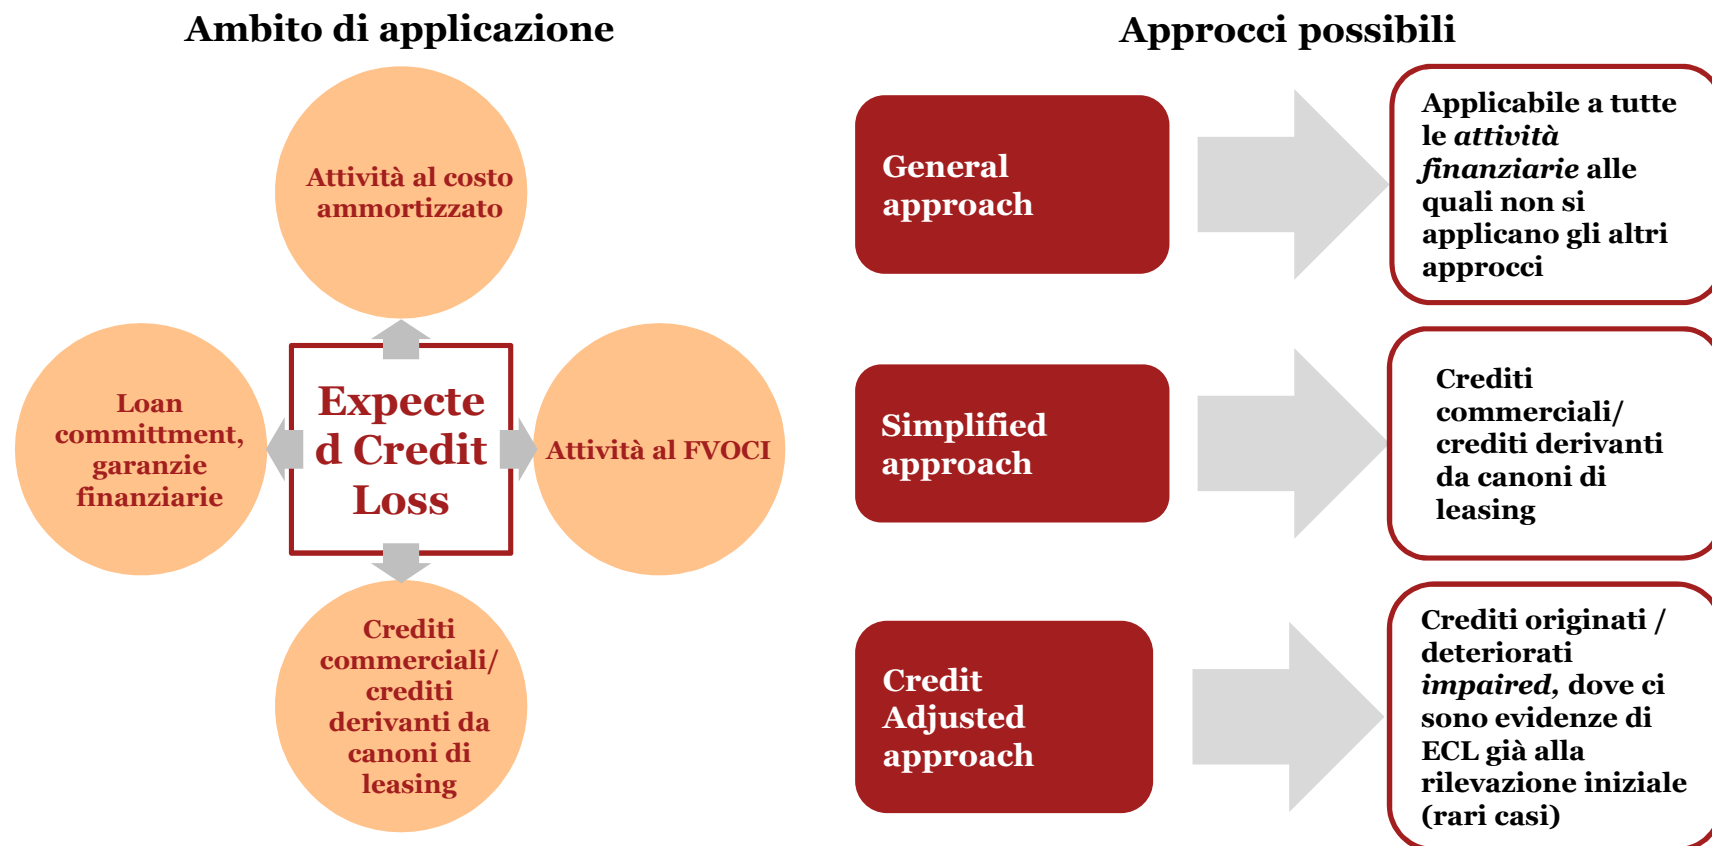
Ambito di applicazione

Attività al costo ammortizzato

Loan committment, garanzie finanziarie

Expecte d Credit Loss

Attività al FVOCI

Crediti commerciali/ crediti derivanti da canoni di leasing

Approcci possibili

General approach

Applicabile a tutte le *attività finanziarie* alle quali non si applicano gli altri approcci

Simplified approach

Crediti commerciali/ crediti derivanti da canoni di leasing

Credit Adjusted approach

Crediti originati / deteriorati *impaired*, dove ci sono evidenze di ECL già alla rilevazione iniziale (rari casi)